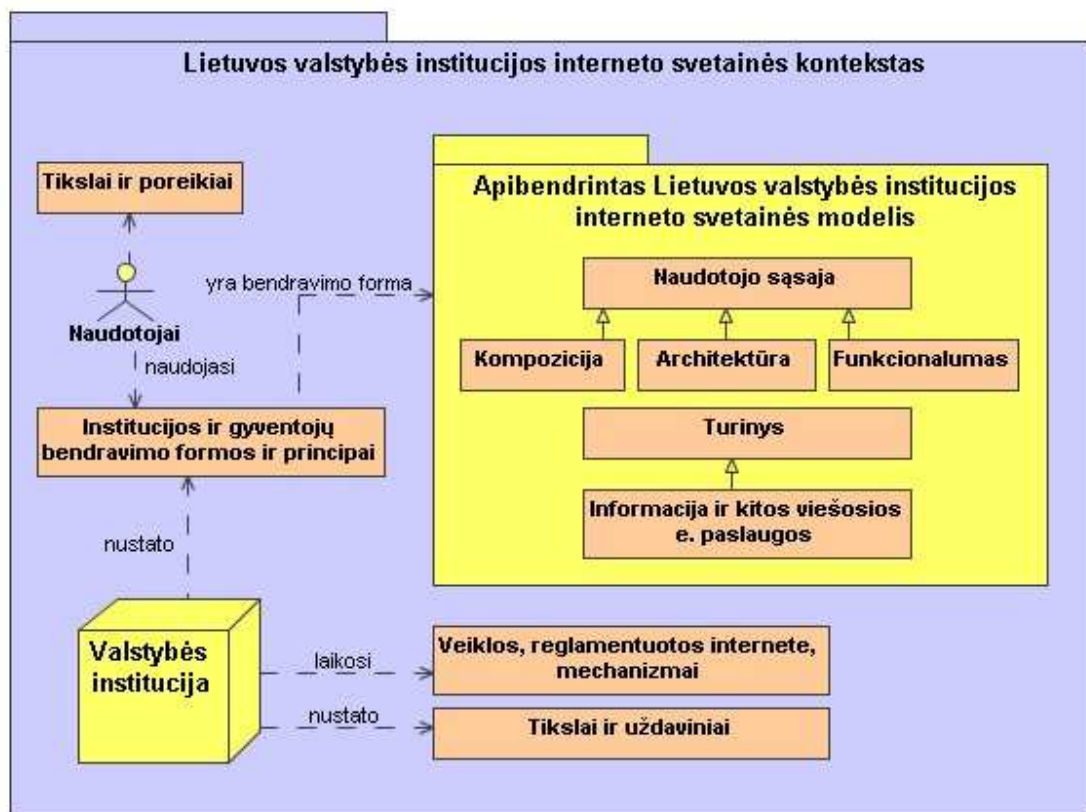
Lietuvos valstybės institucijos interneto svetainės kontekstas

Tikslai ir poreikiai

Naudotojai

naudojasi

yra bendravimo forma

Institucijos ir gyventojų bendravimo formos ir principai

nustato

Apibendrintas Lietuvos valstybės institucijos interneto svetainės modelis

Naudotojo sąsaja

Kompozicija

Architektūra

Funkcionalumas

Turinys

Informacija ir kitos viešosios e. paslaugos

Valstybės institucija

laikosi

Veiklos, reglamentuotos internete, mechanizmai

nustato

Tikslai ir uždaviniai